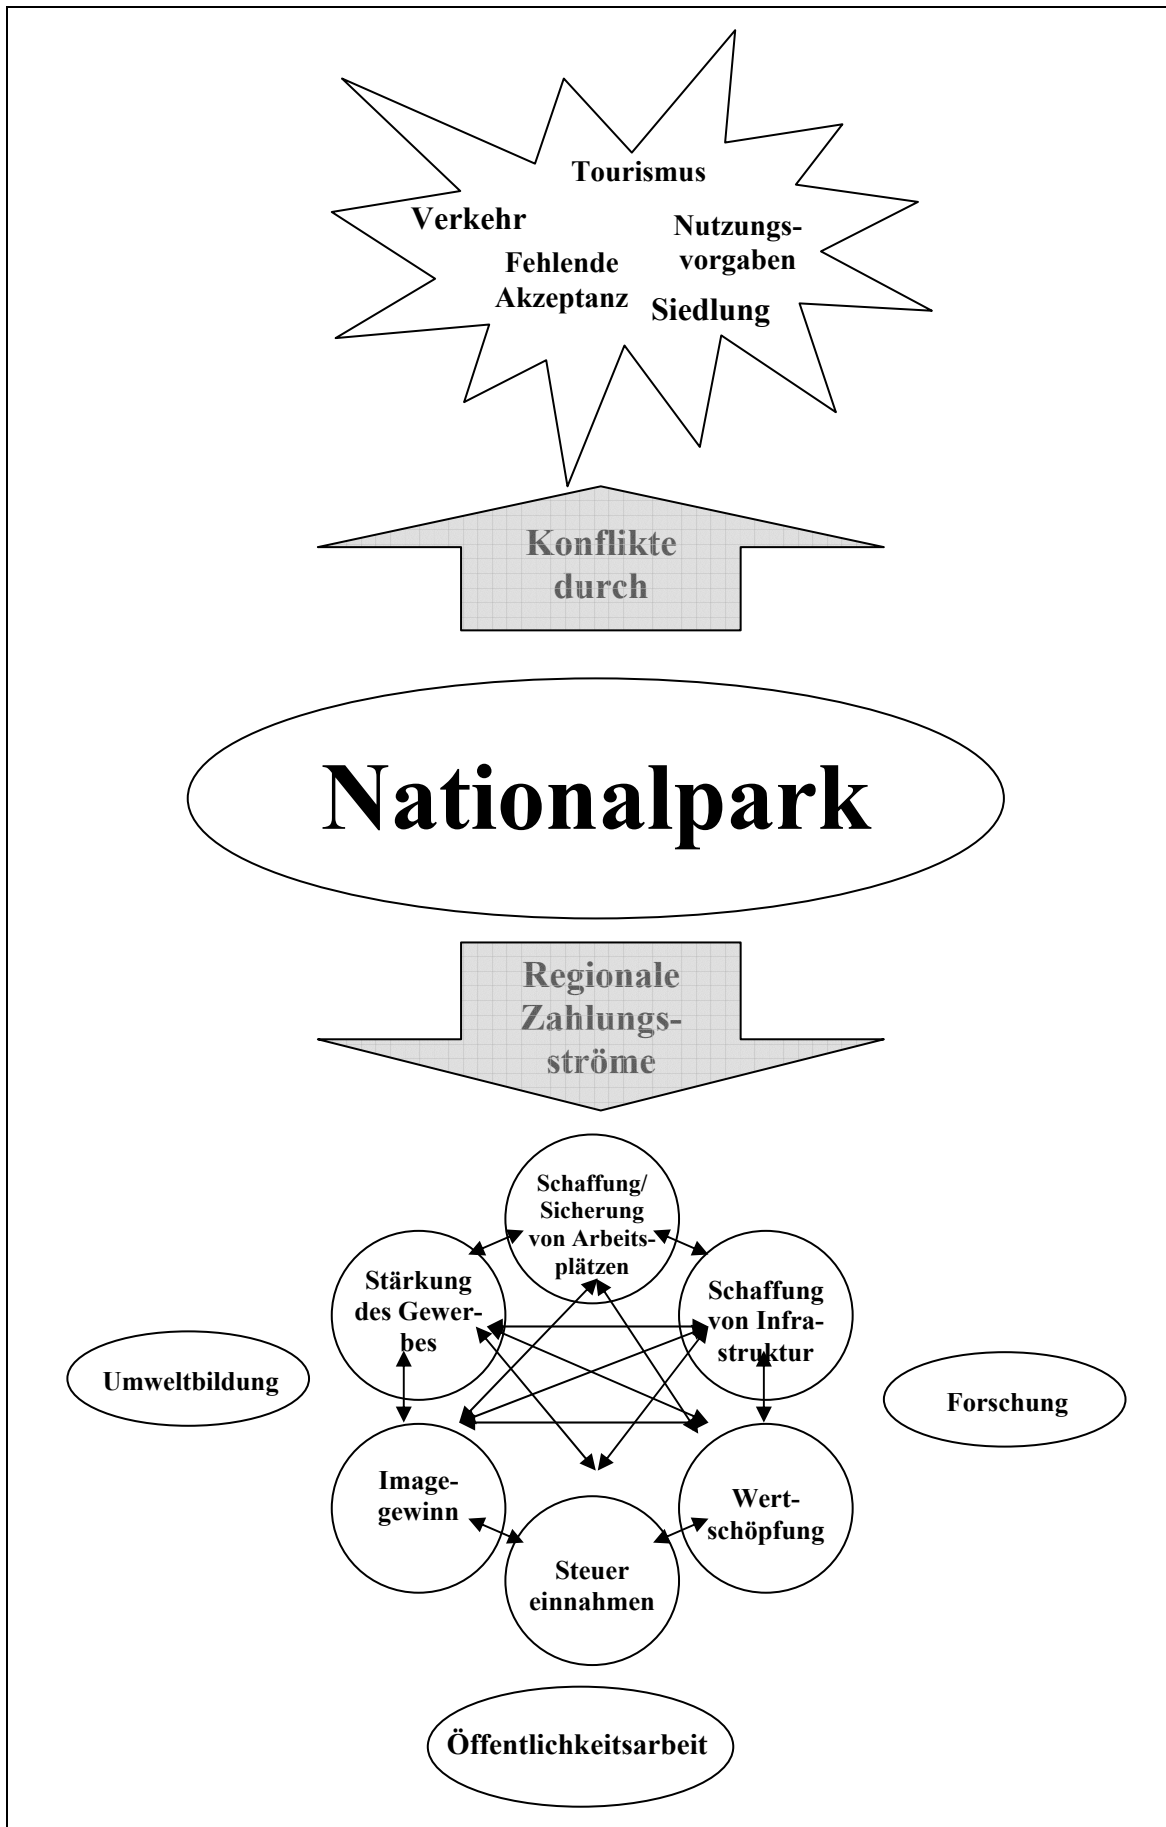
Tourismus

Verkehr

Nutzungsvorgaben

Fehlende Akzeptanz

Siedlung

Konflikte durch

Nationalpark

Regionale Zahlungsströme

Schaffung/ Sicherung von Arbeitsplätzen

Stärkung des Gewerbes

Schaffung von Infrastruktur

Umweltbildung

Forschung

Imagegewinn

Wertschöpfung

Steuer einnahmen

Öffentlichkeitsarbeit